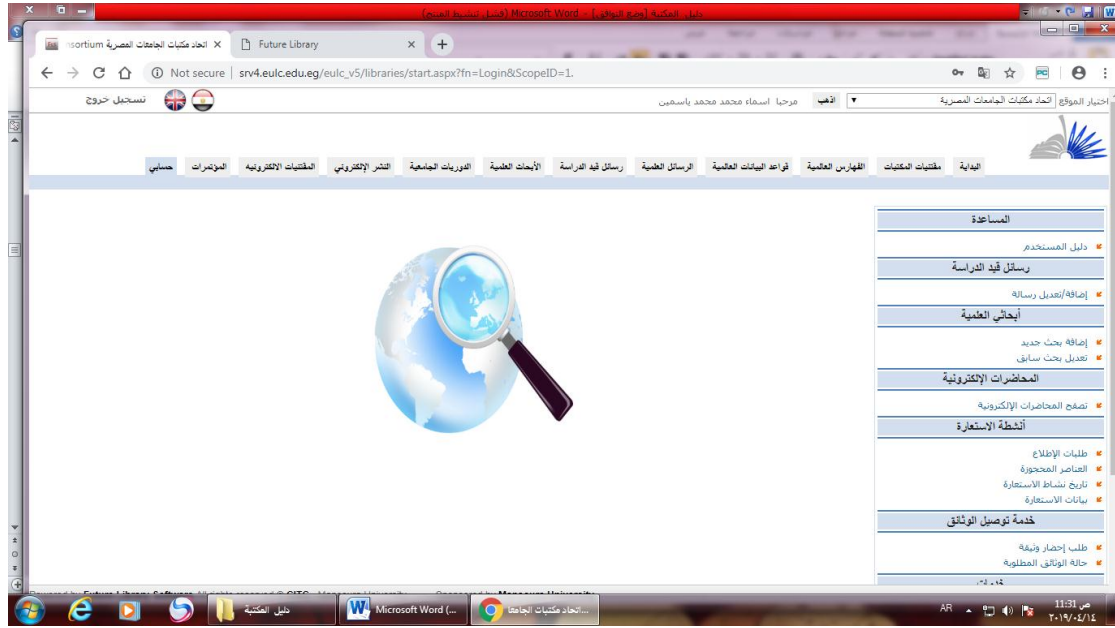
دليل المكتبة [وضع التوافق] - Microsoft Word (فشل تنشيط المنتج)

اتحاد مكتبات الجامعات المصرية nsortium ×
Future Library ×

Not secure | srv4.eulc.edu.eg/eulc_v5/libraries/start.aspx?fn=Login&ScopeID=1.

تسجيل خروج
اختيار الموقع اتحاد مكتبات الجامعات المصرية اذهب مرحبا اسماء محمد محمد ياسمين

البداية | مقتنيات المكتبات | الفهارس العالمية | قواعد البيانات العالمية | الرسائل العلمية | رسائل قيد الدراسة | الأبحاث العلمية | الدوريات الجامعية | النشر الإلكتروني | المقتنيات الالكترونيه | المؤتمرات | حسابي

المساعدة
دليل المستخدم
رسائل قيد الدراسة
إضافة/تعديل رسالة
أبحاثي العلمية
إضافة بحث جديد
تعديل بحث سابق
المحاضرات الإلكترونية
تصفح المحاضرات الإلكترونية
أنشطة الاستعارة
طلبات الإطلاع
العناصر المحجوزة
تاريخ نشاط الاستعارة
بيانات الاستعارة
خدمة توصيل الوثائق
طلب إحضار وثيقة
حالة الوثائق المطلوبة

دليل المكتبة
Microsoft Word (...
اتحاد مكتبات الجامعا...
AR
ص 11:31
٢٠١٩/٠٤/١٤